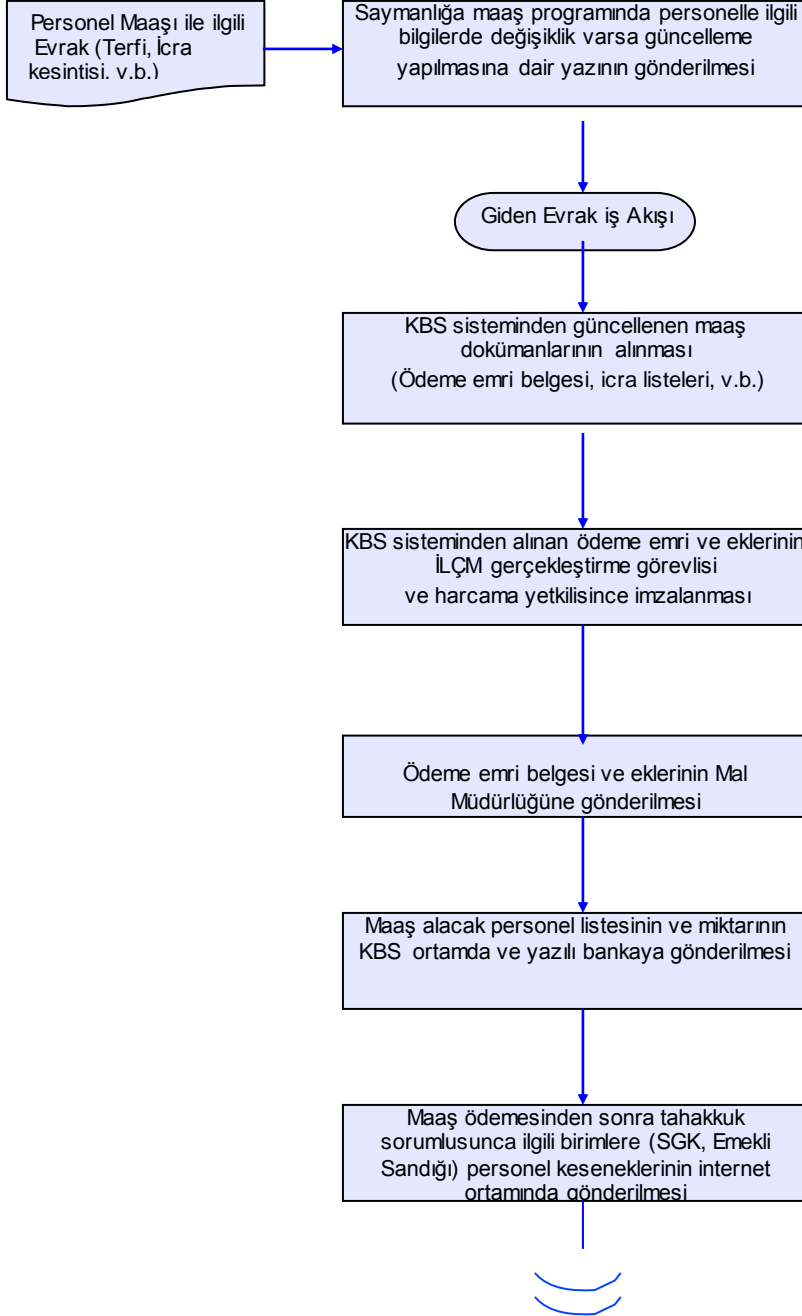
Personel Maaşı ile ilgili Evrak (Terfi, İcra kesintisi. v.b.)

Saymanlığa maaş programında personelle ilgili bilgilerde değişiklik varsa güncelleme yapılmasına dair yazının gönderilmesi

Giden Evrak iş Akışı

KBS sisteminden güncellenen maaş dokümanlarının alınması (Ödeme emri belgesi, icra listeleri, v.b.)

KBS sisteminden alınan ödeme emri ve eklerinin İLÇM gerçekleştirme görevlisi ve harcama yetkilisince imzalanması

Ödeme emri belgesi ve eklerinin Mal Müdürlüğüne gönderilmesi

Maaş alacak personel listesinin ve miktarının KBS ortamda ve yazılı bankaya gönderilmesi

Maaş ödemesinden sonra tahakkuk sorumlusunca ilgili birimlere (SGK, Emekli Sandığı) personel keseneklerinin internet ortamında gönderilmesi